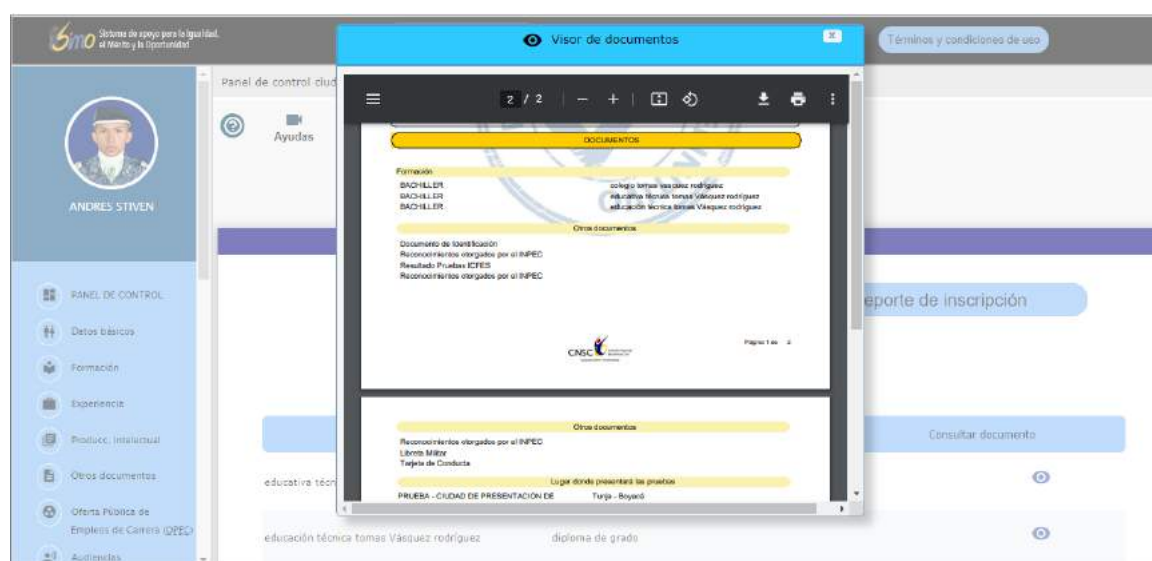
Simo Sistema de apoyo para la Igualdad, el Mérito y la Oportunidad

Visor de documentos

Términos y condiciones de uso

Panel de control ciud

Ayudas

ANDRES STIVEN

PANEL DE CONTROL
Datos básicos
Formación
Experiencia
Producc. intelectual
Otros documentos
Oferta Pública de Empleos de Carrera (OPEC)
Audiencias

2 / 2

DOCUMENTOS

Formación

| | |
|---|---|
| BACHILLER | colegio tomas vasquez rodriguez |
| BACHILLER | educativa técnica tomas Vásquez rodriguez |
| BACHILLER | educación técnica tomas Vásquez rodriguez |

Otros documentos

Documento de Identificación
Reconocimientos otorgados por el INPEC
Resultado Pruebas ICFES
Reconocimientos otorgados por el INPEC

CNSC

Página 1 de 2

Otros documentos

Reconocimientos otorgados por el INPEC
Libreta Militar
Tarjeta de Conducta

Lugar donde presentará las pruebas

PRUEBA - CIUDAD DE PRESENTACION DE Tunja - Boyacá

eporte de inscripción

Consultar documento

educativa técn

educación técnica tomas Vásquez rodriguez diploma de grado